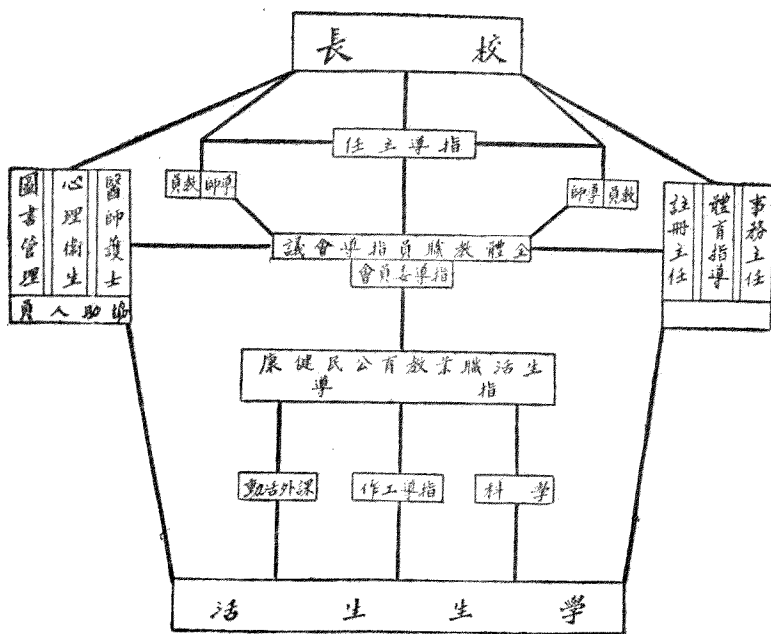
長 校

任主導指

員教 師導

師導 員教

圖書管理

心理衛生

醫師護士

員人助協

註冊主任

體育指導

事務主任

議會導指員職教體全

會員委導指

康健民公育教業職活生
導 指

動活外課

作工導指

科學

活 生 生 學